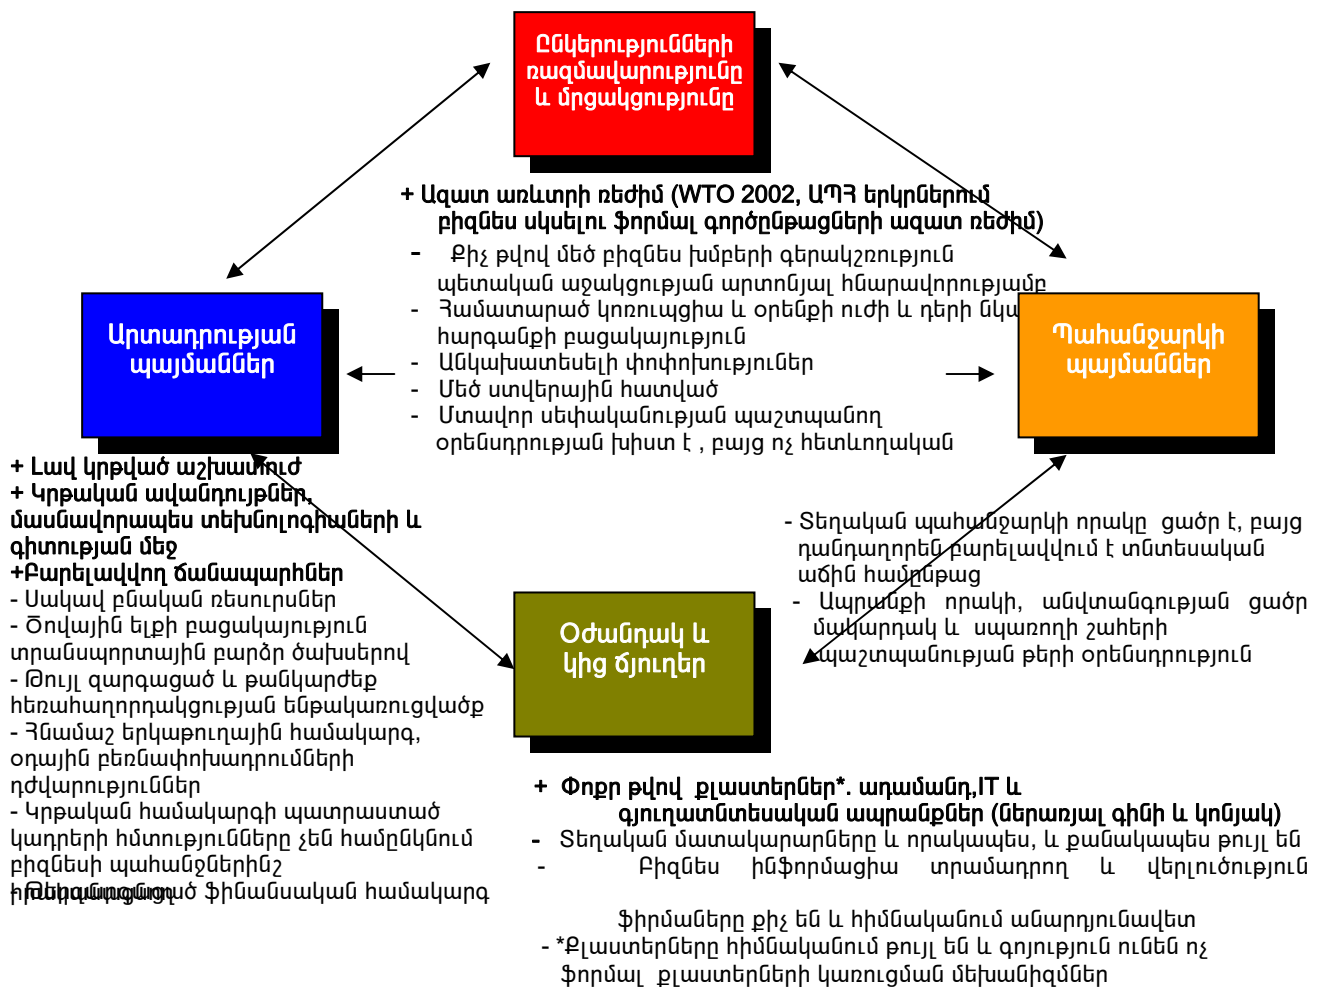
Ընկերությունների ռազմավարությունը և մրցակցությունը

+ Ազատ առևտրի ռեժիմ (WTO 2002, ԱՊՀ երկրներում բիզնես սկսելու ֆորմալ գործընթացների ազատ ռեժիմ)
- Քիչ թվով մեծ բիզնես խմբերի գերակշռություն պետական աջակցության արտոնյալ հնարավորությամբ
- Համատարած կոռուպցիա և օրենքի ուժի և դերի նկատմամբ հարգանքի բացակայություն
- Անկանխատեսելի փոփոխություններ
- Մեծ ստվերային հատված
- Մտավոր սեփականության պաշտպանող օրենսդրության խիստ է , բայց ոչ հետևողական

Արտադրության պայմաններ

Պահանջարկի պայմաններ

+ Լավ կրթված աշխատուժ
+ Կրթական ավանդույթներ, մասնավորապես տեխնոլոգիաների և գիտության մեջ
+Բարելավվող ճանապարհներ
- Սակավ բնական ռեսուրսներ
- Ծովային ելքի բացակայություն տրանսպորտային բարձր ծախսերով
- Թույլ զարգացած և թանկարժեք հեռահաղորդակցության ենթակառուցվածք
- Հնամաշ երկաթուղային համակարգ, օդային բեռնափոխադրումների դժվարություններ
- Կրթական համակարգի պատրաստած կադրերի հմտությունները չեն համընկնում բիզնեսի պահանջներին
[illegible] ֆինանսական համակարգ

- Տեղական պահանջարկի որակը ցածր է, բայց դանդաղորեն բարելավվում է տնտեսական աճին համընթաց
- Ապրանքի որակի, անվտանգության ցածր մակարդակ և սպառողի շահերի պաշտպանության թերի օրենսդրություն

Օժանդակ և կից ճյուղեր

+ Փոքր թվով կլաստերներ*. ադամանդ,IT և գյուղատնտեսական ապրանքներ (ներառյալ գինի և կոնյակ)
- Տեղական մատակարարները և որակապես, և քանակապես թույլ են
- Բիզնես ինֆորմացիա տրամադրող և վերլուծություն ֆիրմաները քիչ են և հիմնականում անարդյունավետ
- *Կլաստերները հիմնականում թույլ են և գոյություն ունեն ոչ ֆորմալ կլաստերների կառուցման մեխանիզմներ